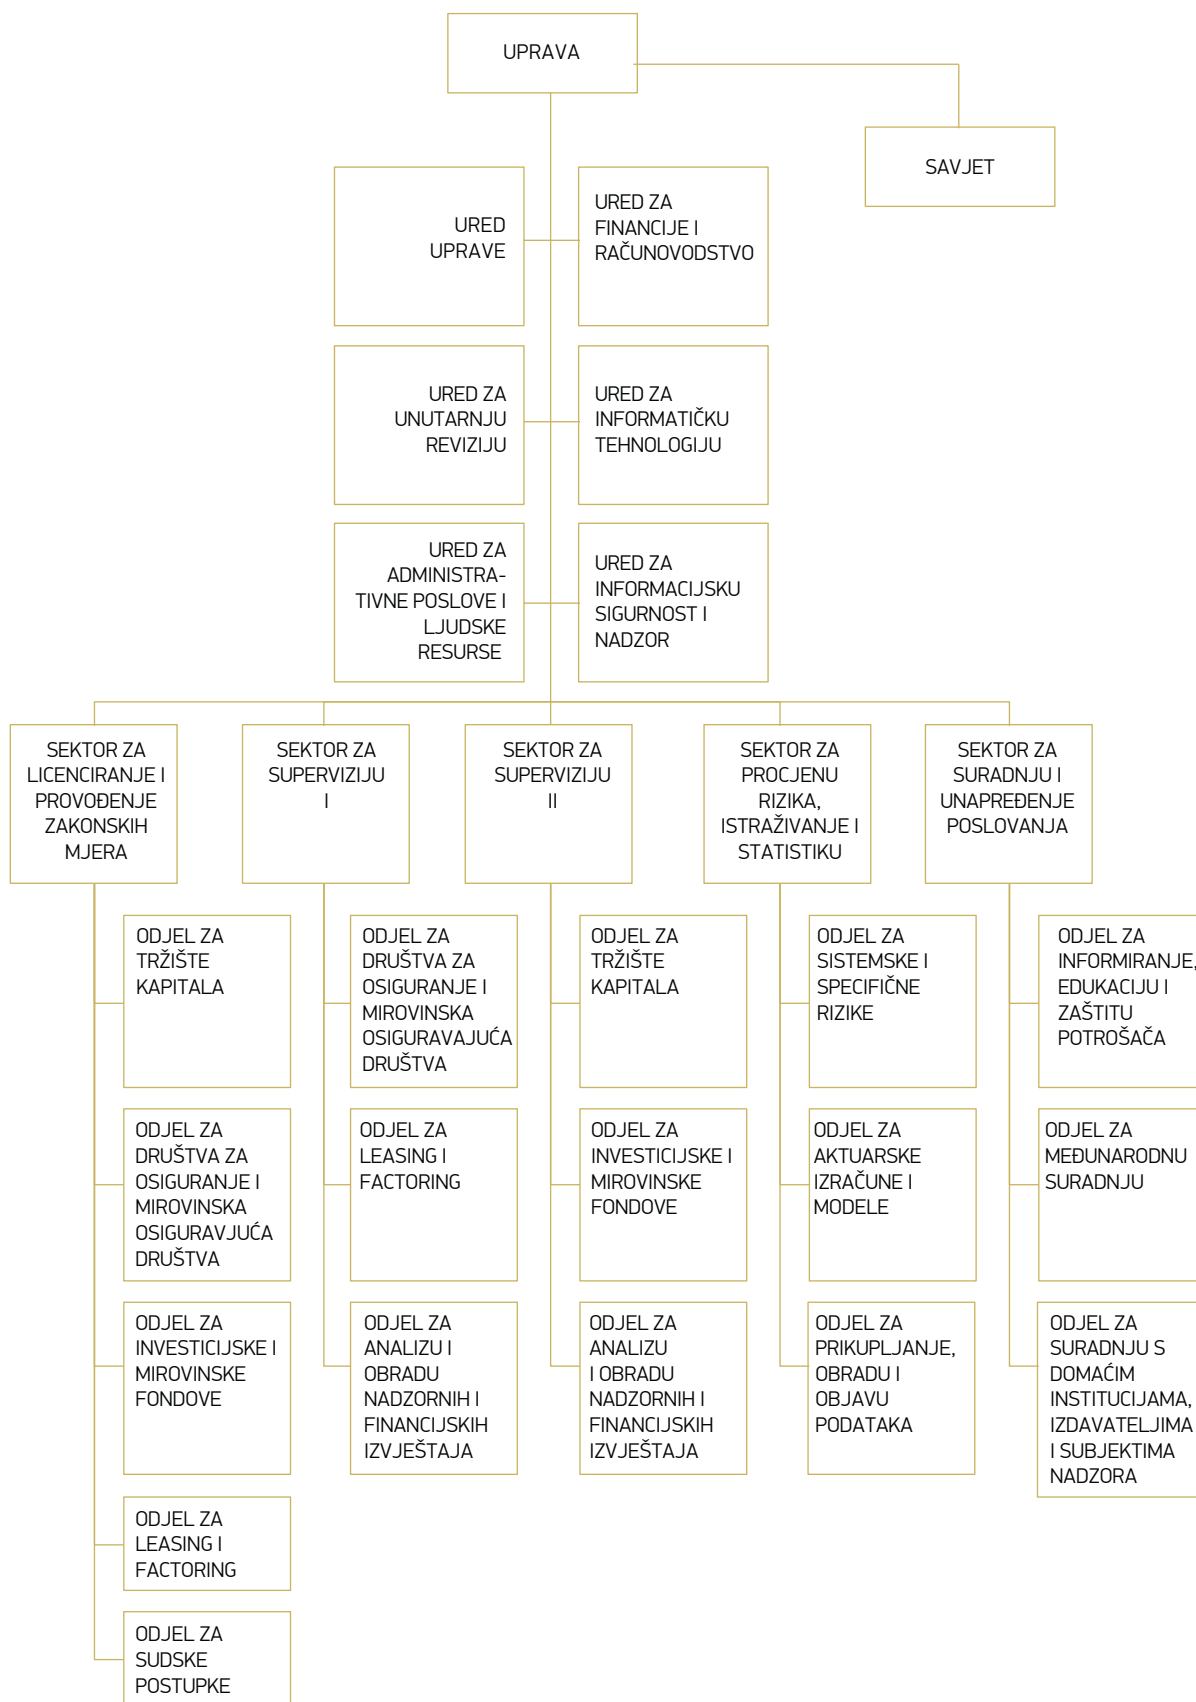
UPRAVA

SAVJET

URED UPRAVE

URED ZA FINANCIJE I RAČUNOVODSTVO

URED ZA UNUTARNJU REVIZIJU

URED ZA INFORMATIČKU TEHNOLOGIJU

URED ZA ADMINISTRATIVNE POSLOVE I LJUDSKE RESURSE

URED ZA INFORMACIJSKU SIGURNOST I NADZOR

SEKTOR ZA LICENCIRANJE I PROVOĐENJE ZAKONSKIH MJERA

ODJEL ZA TRŽIŠTE KAPITALA

ODJEL ZA DRUŠTVA ZA OSIGURANJE I MIROVINSKA OSIGURAVJUĆA DRUŠTVA

ODJEL ZA INVESTICIJSKE I MIROVINSKE FONDOVE

ODJEL ZA LEASING I FACTORING

ODJEL ZA SUDSKE POSTUPKE

SEKTOR ZA SUPERVIZIJU I

ODJEL ZA DRUŠTVA ZA OSIGURANJE I MIROVINSKA OSIGURAVAJUĆA DRUŠTVA

ODJEL ZA LEASING I FACTORING

ODJEL ZA ANALIZU I OBRADU NADZORNIH I FINANCIJSKIH IZVJEŠTAJA

SEKTOR ZA SUPERVIZIJU II

ODJEL ZA TRŽIŠTE KAPITALA

ODJEL ZA INVESTICIJSKE I MIROVINSKE FONDOVE

ODJEL ZA ANALIZU I OBRADU NADZORNIH I FINANCIJSKIH IZVJEŠTAJA

SEKTOR ZA PROCJENU RIZIKA, ISTRAŽIVANJE I STATISTIKU

ODJEL ZA SISTEMSKE I SPECIFIČNE RIZIKE

ODJEL ZA AKTUARSKE IZRAČUNE I MODELE

ODJEL ZA PRIKUPLJANJE, OBRADU I OBJAVU PODATAKA

SEKTOR ZA SURADNJU I UNAPREĐENJE POSLOVANJA

ODJEL ZA INFORMIRANJE, EDUKACIJU I ZAŠTITU POTROŠAČA

ODJEL ZA MEĐUNARODNU SURADNJU

ODJEL ZA SURADNJU S DOMAĆIM INSTITUCIJAMA, IZDAVATELJIMA I SUBJEKTIMA NADZORA